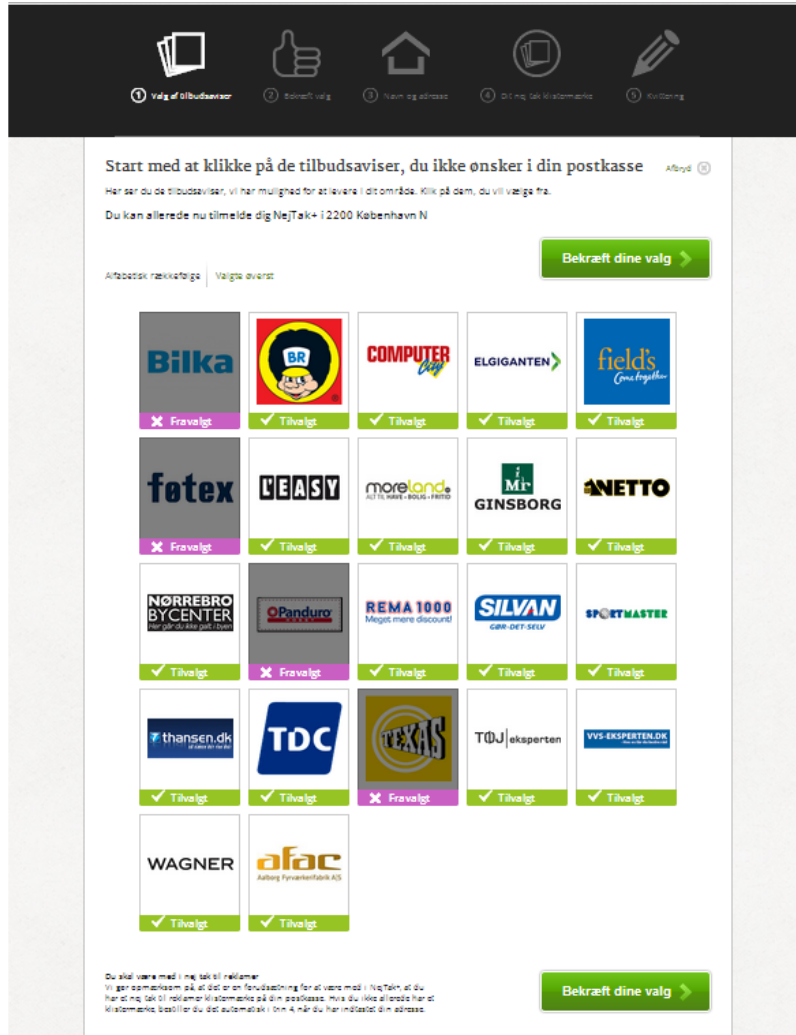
1 Valg af tilbudsaviser   2 Bekræft valg   3 Navn og adresse   4 OK nej tak klistermærke   5 Kvittering

Start med at klikke på de tilbudsaviser, du ikke ønsker i din postkasse

Afbryd

Her ser du de tilbudsaviser, vi har mulighed for at levere i dit område. Klik på dem, du vil vælge fra.

Du kan allerede nu tilmelde dig NejTak+ i 2200 København N

Bekræft dine valg

Alfabetisk rækkefølge | Valgte øverst

Bilka
Fravalgt

BR
Tilvalgt

COMPUTER City
Tilvalgt

ELGIGANTEN
Tilvalgt

field's Come together
Tilvalgt

føtex
Fravalgt

L'EASY
Tilvalgt

moreland ALT TIL HAVE • BOLIG • FRITID
Tilvalgt

Mr GINSBORG
Tilvalgt

NETTO
Tilvalgt

NØRREBRO BYCENTER Her går du ikke galt i byen
Tilvalgt

Panduro
Fravalgt

REMA 1000 Meget mere discount!
Tilvalgt

SILVAN GØR-DET-SELV
Tilvalgt

SPORTMASTER
Tilvalgt

thansen.dk
Tilvalgt

TDC
Tilvalgt

TEXAS
Fravalgt

TØJ eksperten
Tilvalgt

VVS-EKSPERTEN.DK
Tilvalgt

WAGNER
Tilvalgt

afac Aalborg Fyrværkerifabrik A/S
Tilvalgt

Du skal være med i nej tak til reklamer
Vi gør opmærksom på at det er en forudsætning for at være med i NejTak+, at du har et nej tak til reklamer klistermærke på din postkasse. Hvis du ikke allerede har et klistermærke, bestiller du det automatisk i trin 4, når du har indtastet din adresse.

Bekræft dine valg